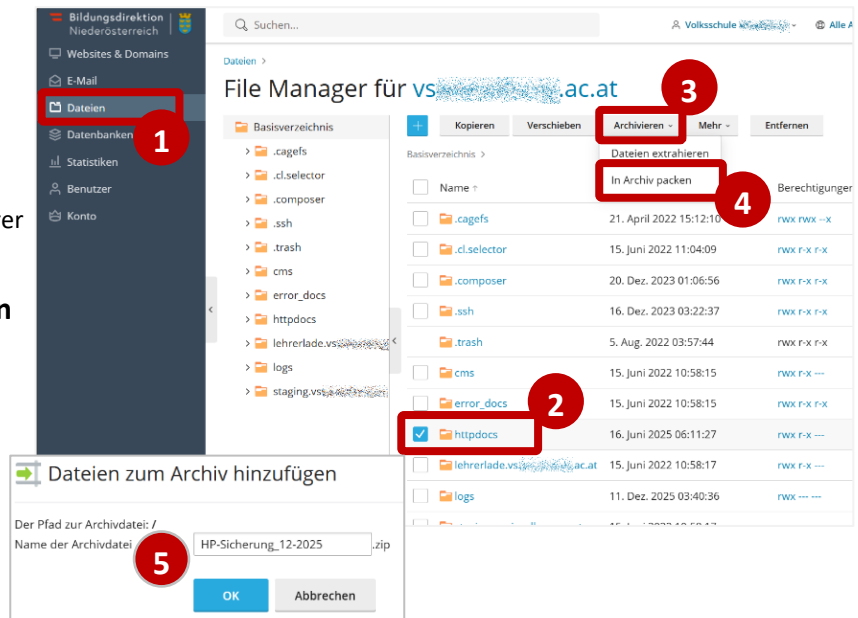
er

n

Bildungsdirektion Niederösterreich

Websites & Domains
E-Mail
Dateien
Datenbanken
Statistiken
Benutzer
Konto

1

Suchen...

Volksschule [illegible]

Alle A

Dateien >

File Manager für vs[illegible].ac.at

3

Basisverzeichnis
.cagefs
.cl.selector
.composer
.ssh
.trash
cms
error_docs
httpdocs
lehrerlade.vs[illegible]
logs
staging.vs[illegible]

+ Kopieren Verschieben Archivieren Mehr Entfernen

Dateien extrahieren
In Archiv packen

4

Basisverzeichnis >

| | Name ↑ | | Berechtigungen |
|---|---|---|---|
| | .cagefs | 21. April 2022 15:12:10 | rwx rwx --x |
| | .cl.selector | 15. Juni 2022 11:04:09 | rwx r-x r-x |
| | .composer | 20. Dez. 2023 01:06:56 | rwx r-x r-x |
| | .ssh | 16. Dez. 2023 03:22:37 | rwx r-x r-x |
| | .trash | 5. Aug. 2022 03:57:44 | rwx r-x r-x |
| | cms | 15. Juni 2022 10:58:15 | rwx r-x --- |
| | error_docs | 15. Juni 2022 10:58:15 | rwx r-x r-x |
| ✓ | httpdocs | 16. Juni 2025 06:11:27 | rwx r-x --- |
| | lehrerlade.vs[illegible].ac.at | 15. Juni 2022 10:58:17 | rwx r-x --- |
| | logs | 11. Dez. 2025 03:40:36 | rwx --- --- |

2

Dateien zum Archiv hinzufügen

Der Pfad zur Archivdatei: /
Name der Archivdatei HP-Sicherung_12-2025 .zip

5

OK Abbrechen